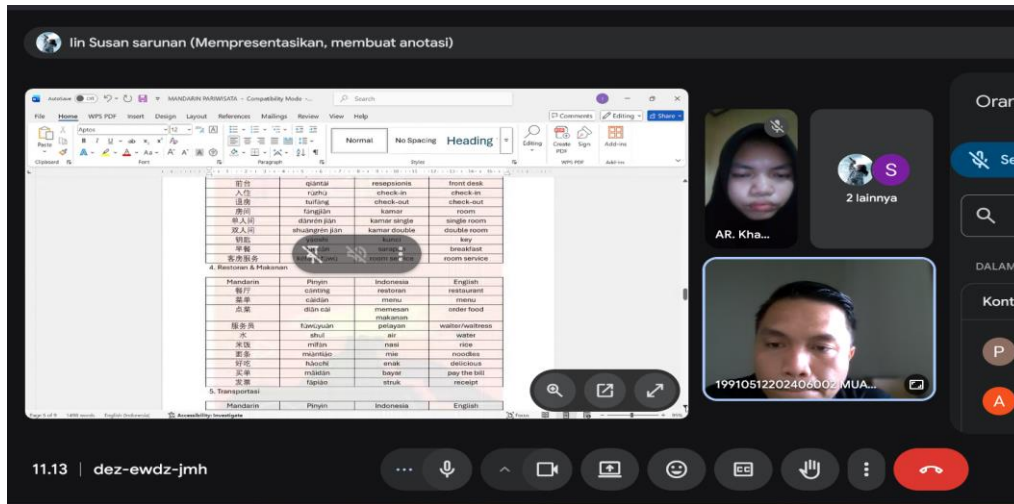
Iin Susan sarunan (Mempresentasikan, membuat anotasi)

AutoSave Off MANDARIN PARIWISATA - Compatibility Mode Search

File Home WPS PDF Insert Design Layout References Mailings Review View Help Comments Editing Share

Aptos 12 Normal No Spacing Heading Editing Create PDF Sign Add-ins

Clipboard Font Paragraph Styles WPS PDF Add-ins

| 前台 | qiántái | resepsionis | front desk |
|---|---|---|---|
| 入住 | rùzhù | check-in | check-in |
| 退房 | tuìfáng | check-out | check-out |
| 房间 | fángjiān | kamar | room |
| 单人间 | dānrén jiān | kamar single | single room |
| 双人间 | shuāngrén jiān | kamar double | double room |
| 钥匙 | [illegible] | kunci | key |
| 早餐 | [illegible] | sarapan | breakfast |
| 客房服务 | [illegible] | room service | room service |

4. Restoran & Makanan

| Mandarin | Pinyin | Indonesia | English |
|---|---|---|---|
| 餐厅 | cāntīng | restoran | restaurant |
| 菜单 | càidān | menu | menu |
| 点菜 | diǎn cài | memesan makanan | order food |
| 服务员 | fúwùyuán | pelayan | waiter/waitress |
| 水 | shuǐ | air | water |
| 米饭 | mǐfàn | nasi | rice |
| 面条 | miàntiáo | mie | noodles |
| 好吃 | hǎochī | enak | delicious |
| 买单 | mǎidān | bayar | pay the bill |
| 发票 | fāpiào | struk | receipt |

5. Transportasi

| Mandarin | Pinyin | Indonesia | English |
|---|---|---|---|

Page 6 of 9 1498 words English (Indonesia) Accessibility: Investigate Focus

AR. Kha...

S

2 lainnya

199105122024060​02 MUA...

Oran

Se

DALAM

Kont

P

A

11.13 | dez-ewdz-jmh